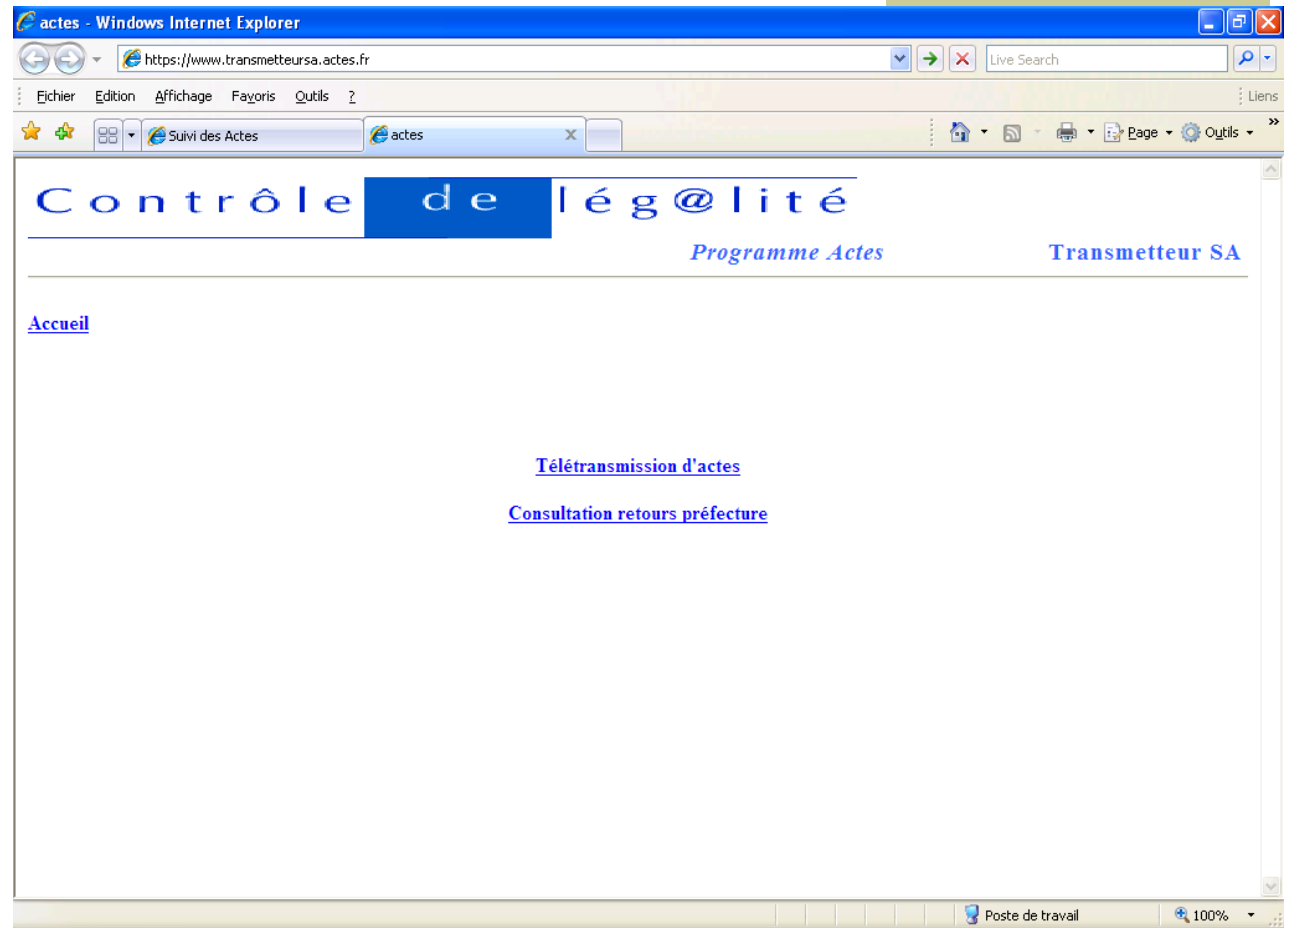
actes - Windows Internet Explorer

https://www.transmetteursa.actes.fr

Live Search

Fichier Edition Affichage Favoris Outils ?

Liens

Suivi des Actes

actes

Page Outils

Contrôle de lég@lité

Programme Actes

Transmetteur SA

Accueil

Télétransmission d'actes

Consultation retours préfecture

Poste de travail

100%